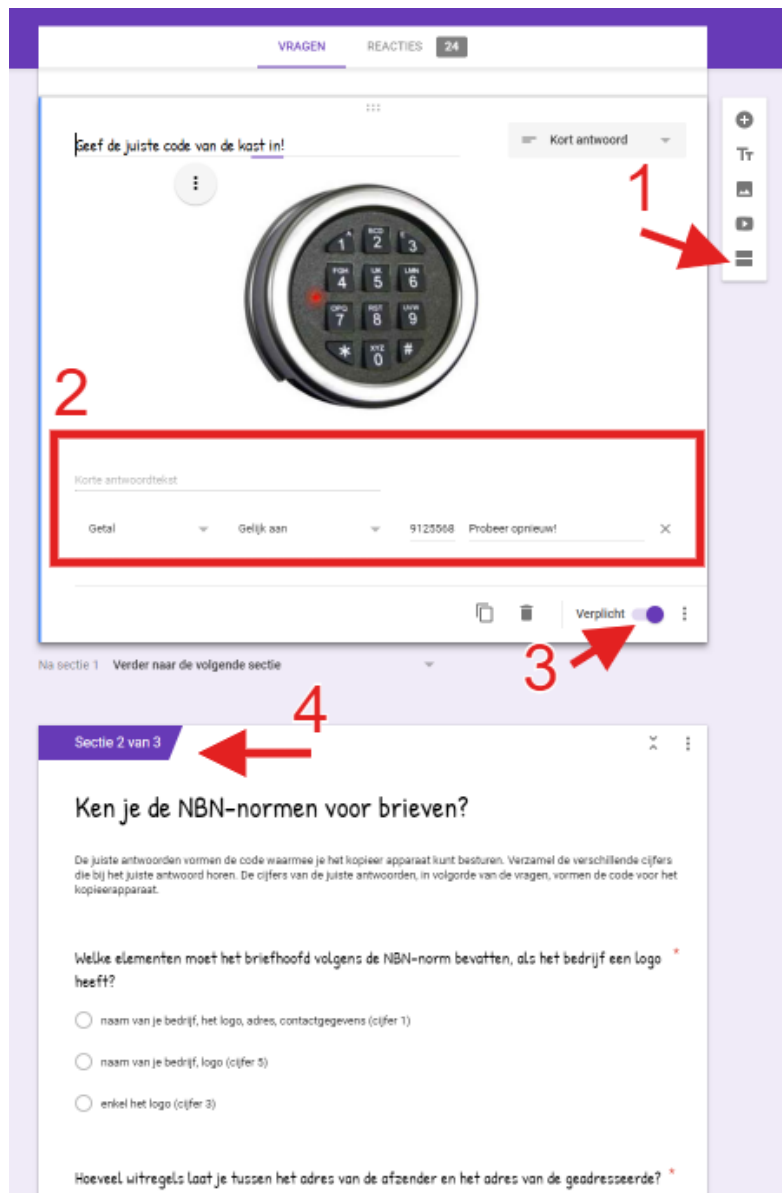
VRAGEN REACTIES 24

Geef de juiste code van de kast in!

Kort antwoord

1

1 ABC 2 DEF 3 GHI 4 JKL 5 MNO 6 PQRS 7 TUV 8 WXYZ 9 * 0 #

2

Korte antwoordtekst

Getal Gelijk aan 9125568 Probeer opnieuw!

Verplicht

3

Na sectie 1 Verder naar de volgende sectie

4

Sectie 2 van 3

Ken je de NBN-normen voor brieven?

De juiste antwoorden vormen de code waarmee je het kopieer apparaat kunt besturen. Verzamel de verschillende cijfers die bij het juiste antwoord horen. De cijfers van de juiste antwoorden, in volgorde van de vragen, vormen de code voor het kopieerapparaat.

Welke elementen moet het briefhoofd volgens de NBN-norm bevatten, als het bedrijf een logo heeft? *

naam van je bedrijf, het logo, adres, contactgegevens (cijfer 1)

naam van je bedrijf, logo (cijfer 5)

enkel het logo (cijfer 3)

Hoeveel witregels laat je tussen het adres van de afzender en het adres van de geadresseerde? *